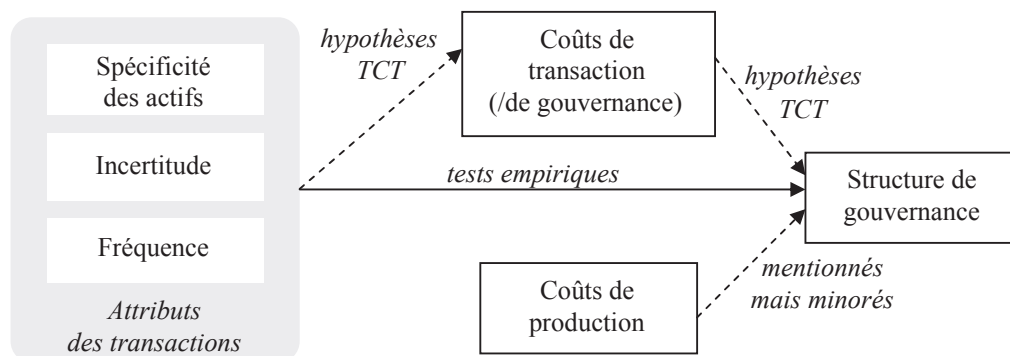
Spécificité des actifs

Incertitude

Fréquence

*Attributs des transactions*

*hypothèses TCT*

Coûts de transaction (/de gouvernance)

*hypothèses TCT*

*tests empiriques*

Structure de gouvernance

Coûts de production

*mentionnés mais minorés*